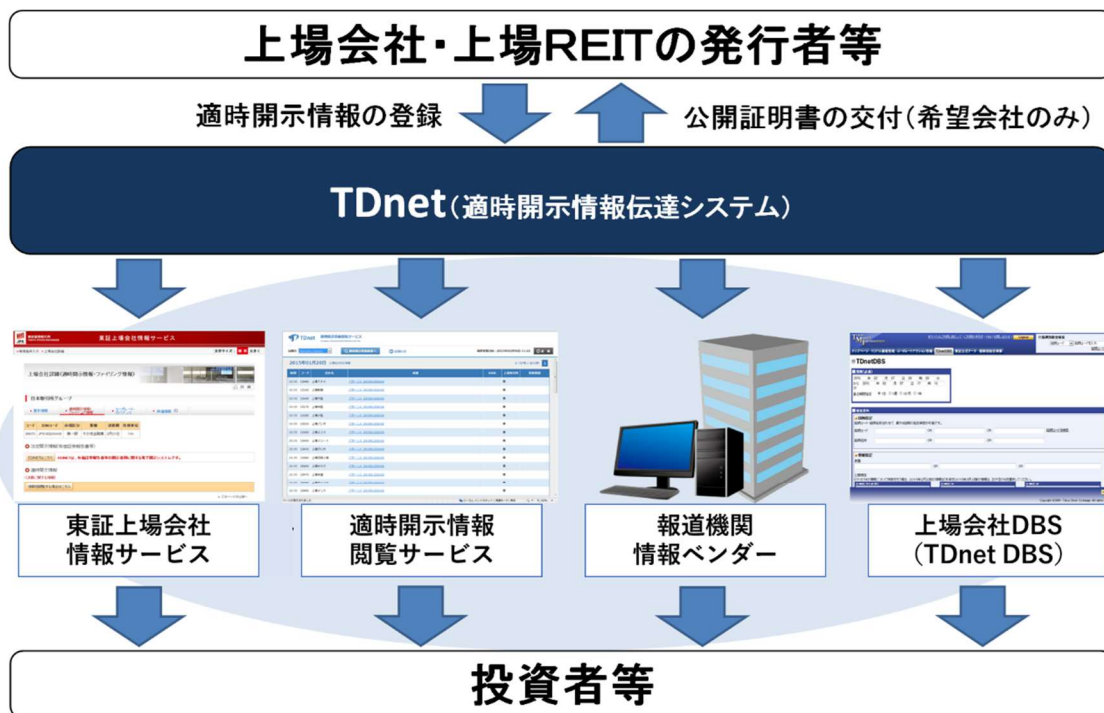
上場会社・上場REITの発行者等

適時開示情報の登録

公開証明書の交付（希望会社のみ）

TDnet（適時開示情報伝達システム）

東京上場会社情報サービス

TDnetDBS

東証上場会社
情報サービス

適時開示情報
閲覧サービス

報道機関
情報ベンダー

上場会社DBS
（TDnet DBS）

投資者等